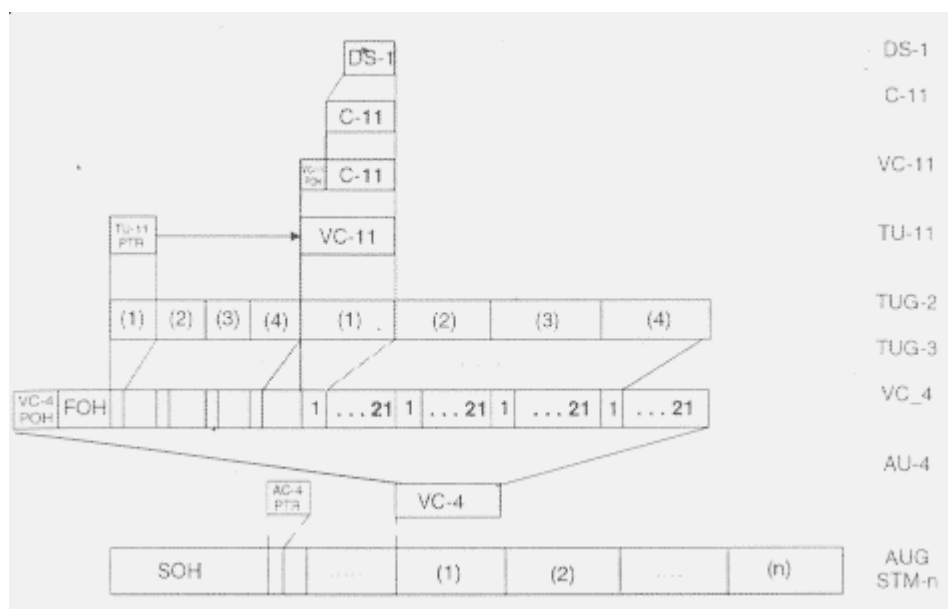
DS-1
DS-1
C-11
C-11
VC-11 POH
C-11
VC-11
TU-11 PTR
VC-11
TU-11
(1) (2) (3) (4) (1) (2) (3) (4)
TUG-2
TUG-3
VC-4 POH
FOH
1 ... 21 1 ... 21 1 ... 21 1 ... 21
VC_4
AU-4
AC-4 PTR
VC-4
SOH
(1) (2) (n)
AUG
STM-n